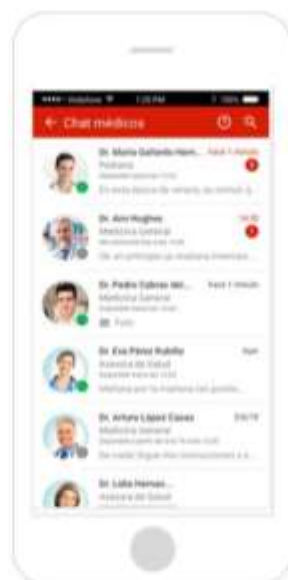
Vodafone 1:20 PM 100%

← Chat médicos

Dr. María Gallardo Hern... hace 1 minuto
Pediatra
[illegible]
En esta época de verano, es normal q...

Dr. Ann Hughes 14:20
Medicina General
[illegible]
Ok, en principio yo mañana intentar...

Dr. Pedro Cabrao del... hace 1 minuto
Medicina General
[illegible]
Foto

Dr. Eva Pérez Rubilo Ayer
Asesora de Salud
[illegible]
Mañana por la mañana tan pronto...

Dr. Arturo López Casas 5/9/18
Medicina General
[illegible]
De nada! Sigue mis recomendaciones y s...

Dr. Lidia Hernan...
Asesora de Salud